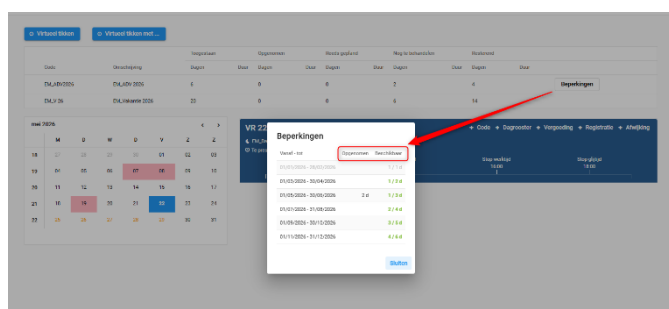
Virtueel tikken
Virtueel tikken met ...

| Code | Omschrijving | Toegestaan | | Opgenomen | | Nooit gepland | | Nog te behandelen | | Resterend | | |
|---|---|---|---|---|---|---|---|---|---|---|---|---|
| | | Dagen | Duur | Dagen | Duur | Dagen | Duur | Dagen | Duur | Dagen | Duur | |
| EM_ADV2026 | EM_ADV 2026 | 6 | | 0 | | 0 | | 2 | | 4 | | Beperkingen |
| EM_V 26 | EM_Vakantie 2026 | 22 | | 0 | | 0 | | 6 | | 14 | | |

mei 2026

| | M | D | W | D | V | Z | Z |
|---|---|---|---|---|---|---|---|
| 18 | 27 | 28 | 29 | 30 | 01 | 02 | 03 |
| 19 | 04 | 05 | 06 | 07 | 08 | 09 | 10 |
| 20 | 11 | 12 | 13 | 14 | 15 | 16 | 17 |
| 21 | 18 | 19 | 20 | 21 | 22 | 23 | 24 |
| 22 | 25 | 26 | 27 | 28 | 29 | 30 | 31 |

VR 22
Code Dagrooster Vergoeding Registratie Afwijking
Stop voltijd 16:00
Stop glijtijd 19:00

Beperkingen

| Vanaf - tot | Opgenomen | Beschikbaar |
|---|---|---|
| 01/01/2026 - 28/02/2026 | | 1 / 1 d |
| 01/03/2026 - 30/04/2026 | | 1 / 1 d |
| 01/05/2026 - 30/06/2026 | 2 d | 1 / 3 d |
| 01/07/2026 - 31/08/2026 | | 3 / 3 d |
| 01/09/2026 - 31/10/2026 | | 4 / 4 d |
| 01/11/2026 - 31/12/2026 | | 6 / 6 d |

Sluiten